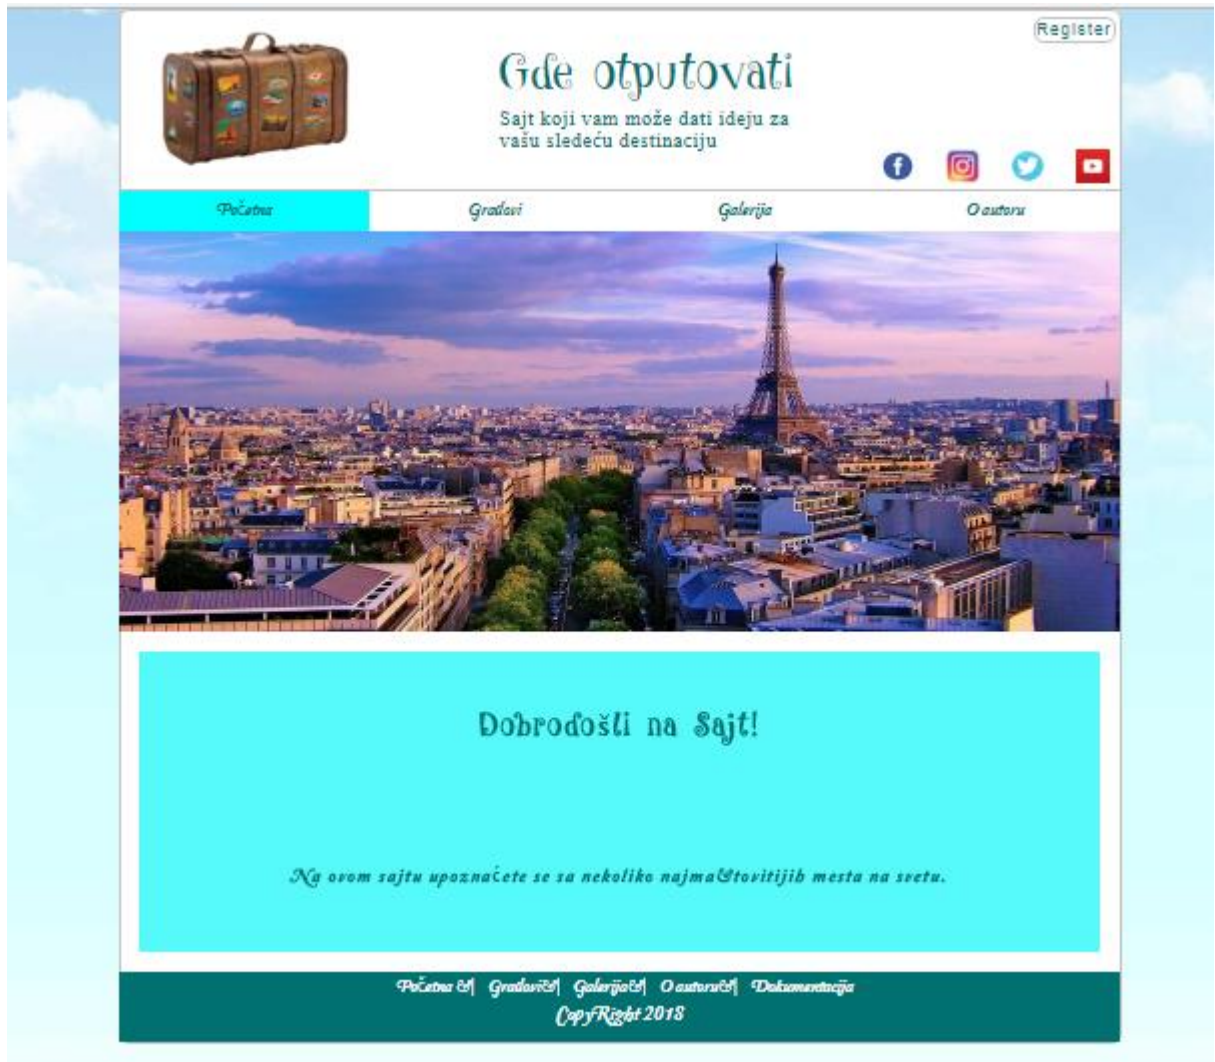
Register

Gde otputovati

Sajt koji vam može dati ideju za vašu sledeću destinaciju

Početna | Gradovi | Galerija | O autoru

Dobrodošli na Sajt!

Na ovom sajtu upoznaćete se sa nekoliko najma&tovitijih mesta na svetu.

Početna &| Gradovi&| Galerija&| O autoru&| Dokumentacija

CopyRight 2018